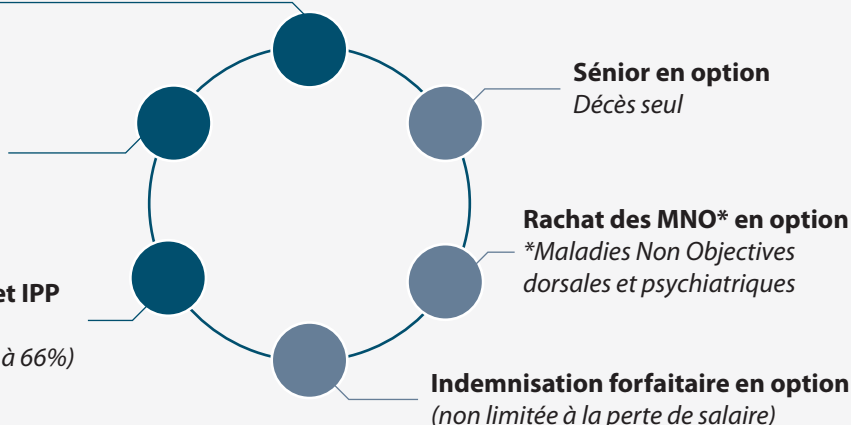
Sénior en option
*Décès seul*

Rachat des MNO* en option
*\*Maladies Non Objectives dorsales et psychiatriques*

et IPP

à 66%)

Indemnisation forfaitaire en option
*(non limitée à la perte de salaire)*